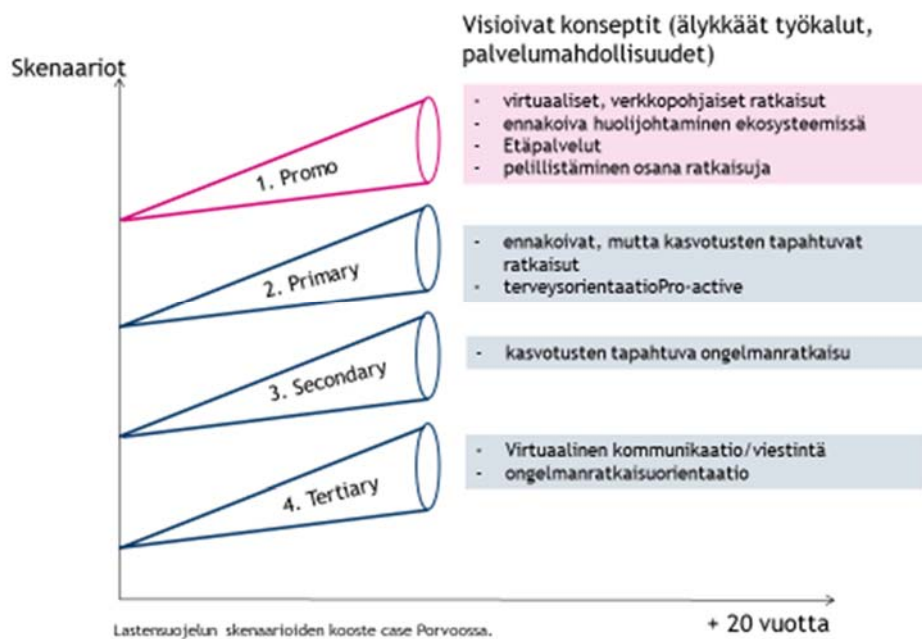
Visioivat konseptit (älykkäät työkalut, palvelumahdollisuudet)

Skenaariot

1. Promo

- virtuaaliset, verkkopohjaiset ratkaisut
- ennakoiva huolijohtaminen ekosysteemissä
- Etäpalvelut
- pelillistäminen osana ratkaisuja

2. Primary

- ennakoivat, mutta kasvotusten tapahtuvat ratkaisut
- terveysorientaatioPro-active

3. Secondary

- kasvotusten tapahtuva ongelmanratkaisu

4. Tertiary

- Virtuaalinen kommunikaatio/viestintä
- ongelmanratkaisuorientaatio

Lastensuojelun skenaarioiden kooste case Porvoossa.

+ 20 vuotta